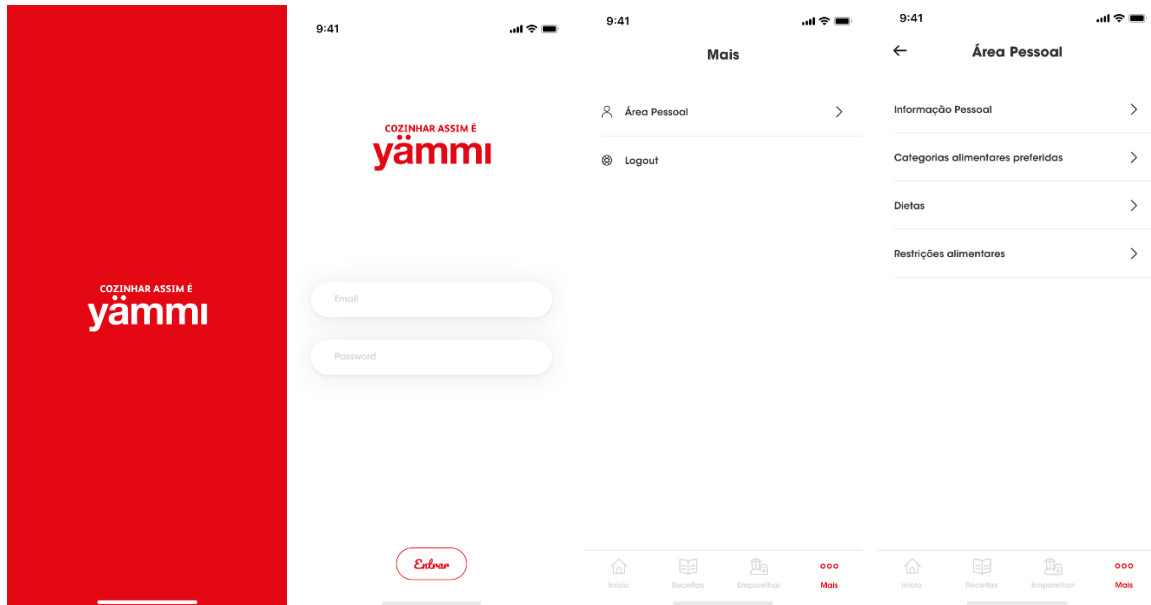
COZINHAR ASSIM É
yämmi

9:41

COZINHAR ASSIM É
yämmi

Email

Password

Entrar

9:41

Mais

Área Pessoal

Logout

Início Receitas Emparelhar Mais

9:41

Área Pessoal

Informação Pessoal

Categorias alimentares preferidas

Dietas

Restrições alimentares

Início Receitas Emparelhar Mais